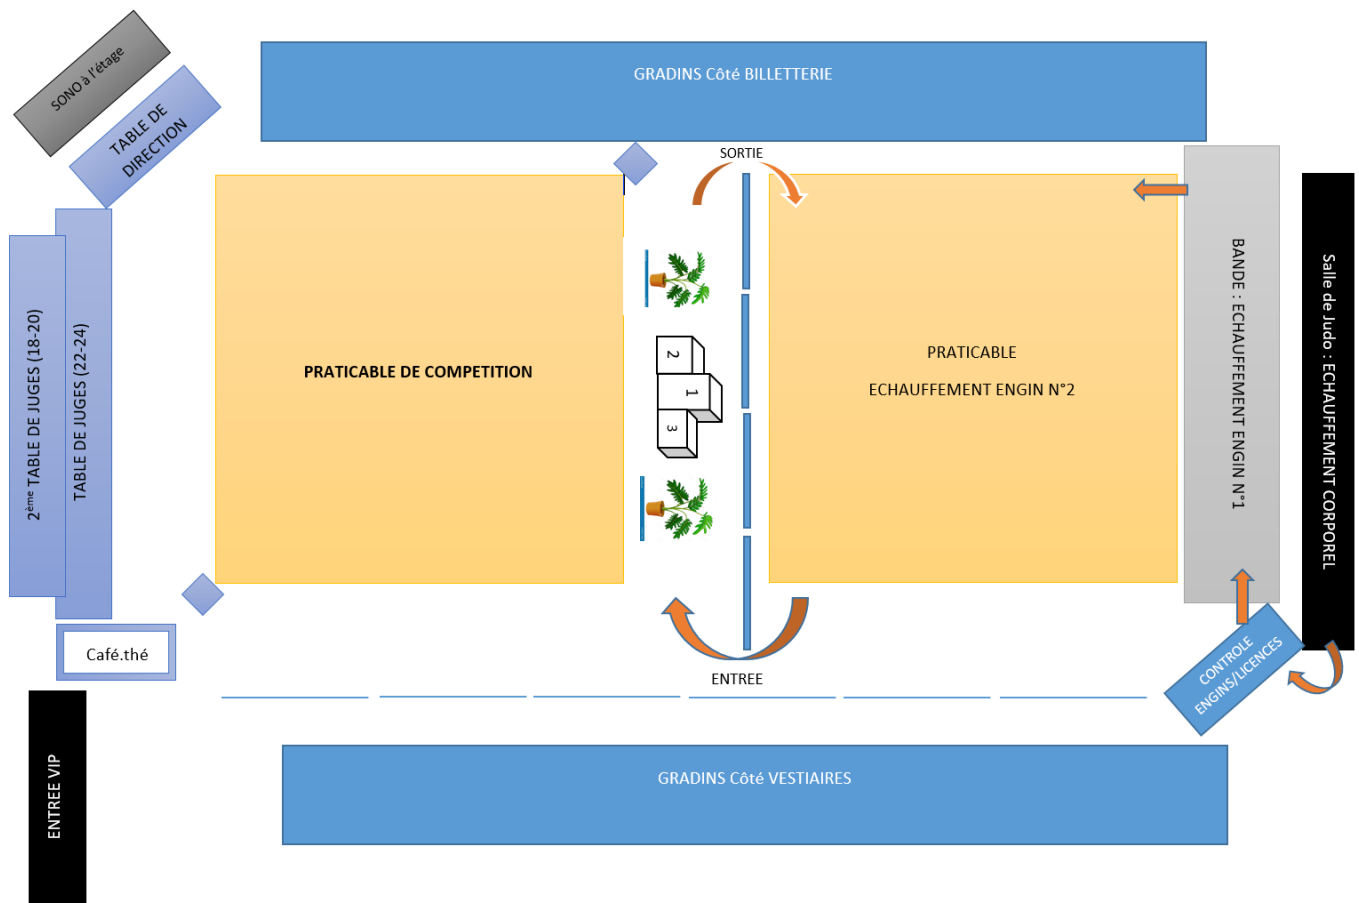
SONO à l'étage

TABLE DE DIRECTION

GRADINS Côté BILLETTERIE

SORTIE

$2^{ème}$ TABLE DE JUGES (18-20)

TABLE DE JUGES (22-24)

PRATICABLE DE COMPETITION

2

1

3

PRATICABLE

ECHAUFFEMENT ENGIN N°2

BANDE : ECHAUFFEMENT ENGIN N°1

Salle de Judo : ECHAUFFEMENT CORPOREL

Café.thé

ENTREE

CONTROLE ENGINS/LICENCES

ENTREE VIP

GRADINS Côté VESTIAIRES